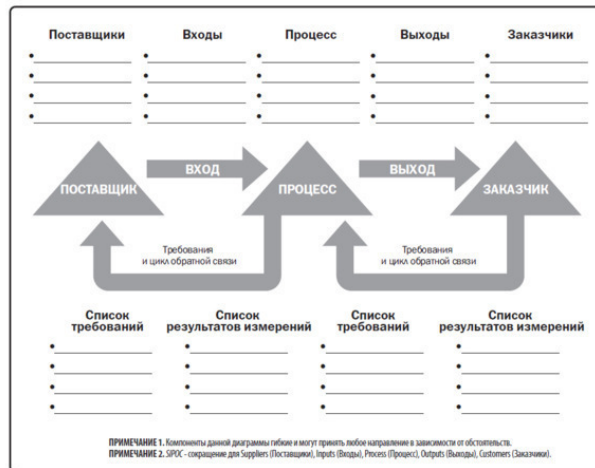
Поставщики

Входы

Процесс

Выходы

Заказчики

•
•
•
•

•
•
•
•

•
•
•
•

•
•
•
•

•
•
•
•

ПОСТАВЩИК

ВХОД

ПРОЦЕСС

ВЫХОД

ЗАКАЗЧИК

Требования и цикл обратной связи

Требования и цикл обратной связи

Список требований

•
•
•
•

Список результатов измерений

•
•
•
•

Список требований

•
•
•
•

Список результатов измерений

•
•
•
•

ПРИМЕЧАНИЕ 1. Компоненты данной диаграммы гибкие и могут принять любое направление в зависимости от обстоятельств.
ПРИМЕЧАНИЕ 2. SIPOC - сокращение для Suppliers (Поставщики), Inputs (Входы), Process (Процесс), Outputs (Выходы), Customers (Заказчики).